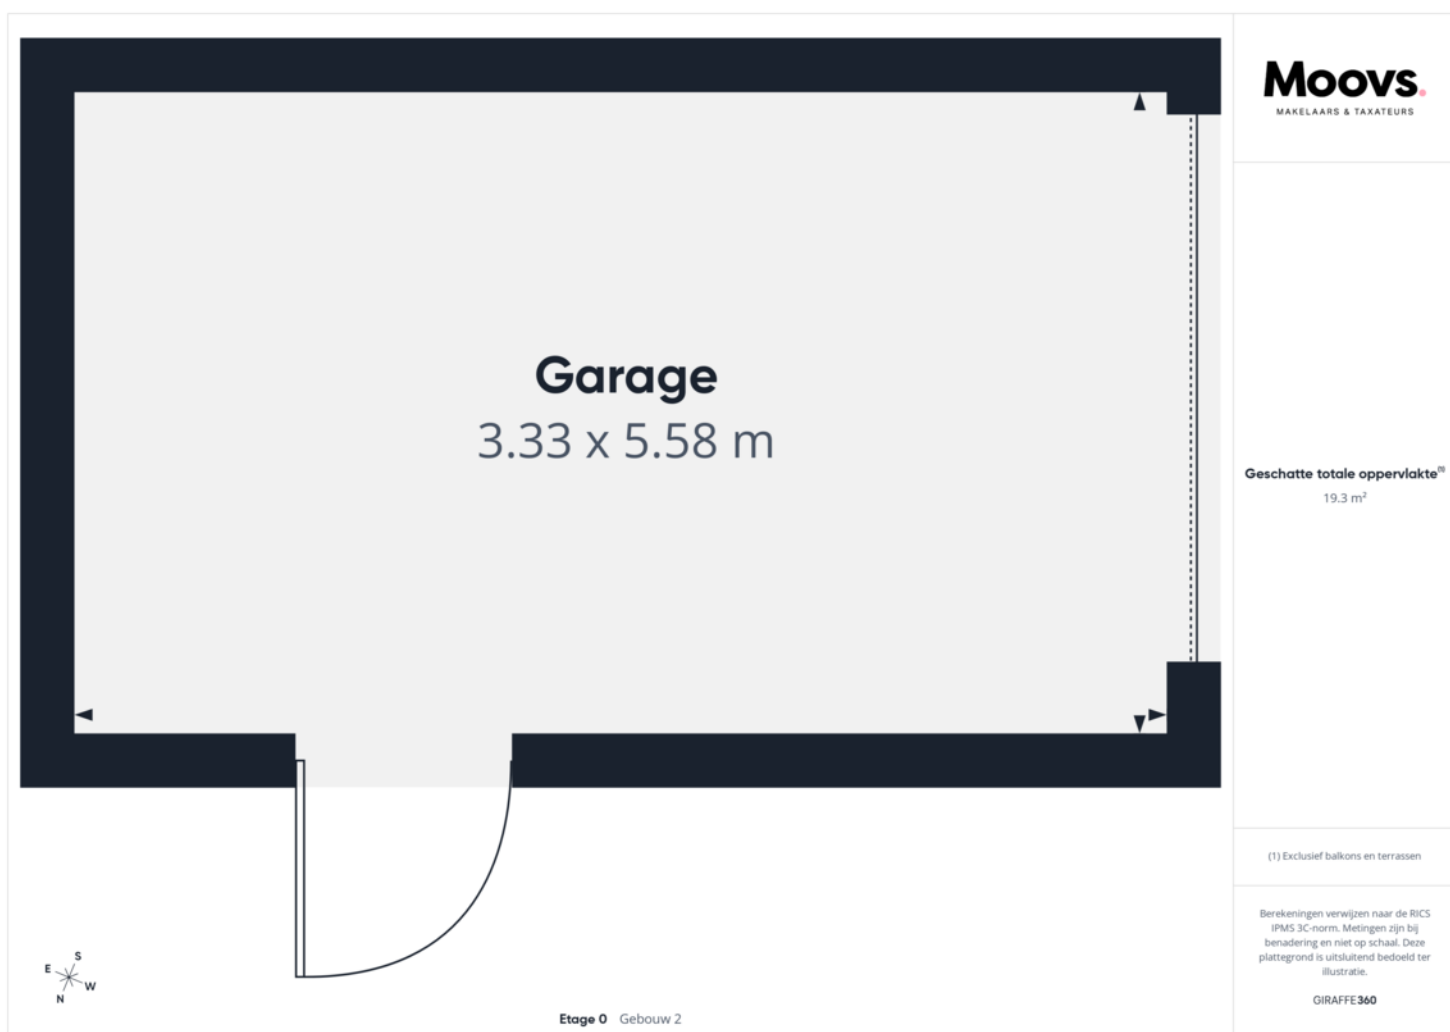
Garage
3.33 x 5.58 m

S
E
W
N

Etage 0 Gebouw 2

Moovs.
MAKELAARS & TAXATEURS

Geschatte totale oppervlakte$^{(1)}$
19.3 m$^2$

(1) Exclusief balkons en terrassen

Berekeningen verwijzen naar de RICS IPMS 3C-norm. Metingen zijn bij benadering en niet op schaal. Deze plattegrond is uitsluitend bedoeld ter illustratie.

GIRAFFE360